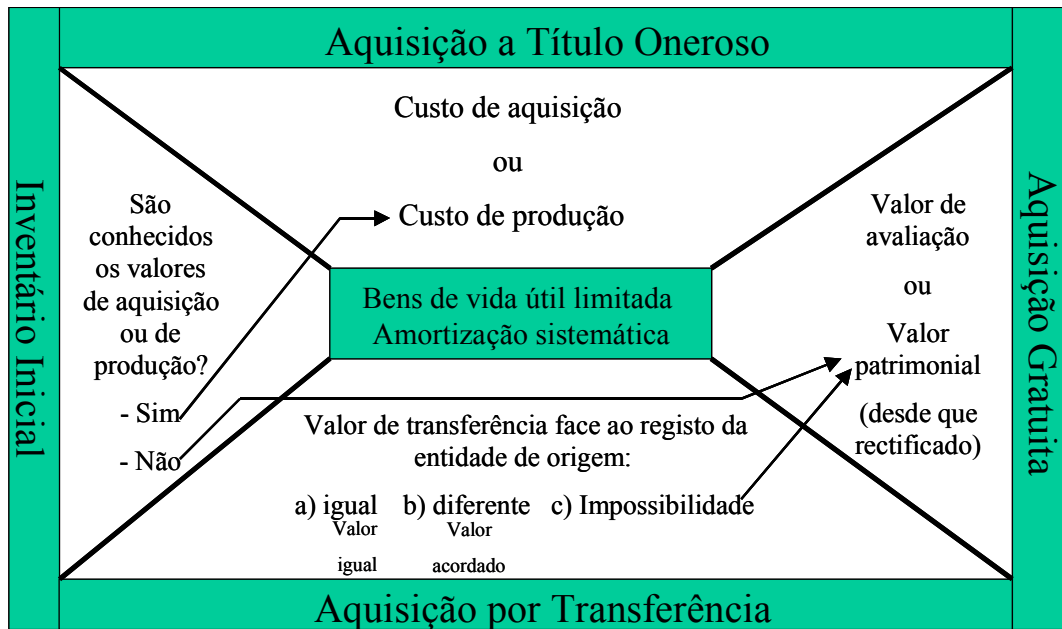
Aquisição a Título Oneroso

Inventário Inicial

Aquisição Gratuita

Custo de aquisição

ou

Custo de produção

São conhecidos os valores de aquisição ou de produção?

- Sim

- Não

Bens de vida útil limitada
Amortização sistemática

Valor de avaliação

ou

Valor patrimonial

(desde que rectificado)

Valor de transferência face ao registo da entidade de origem:

a) igual b) diferente c) Impossibilidade

Valor igual

Valor acordado

Aquisição por Transferência